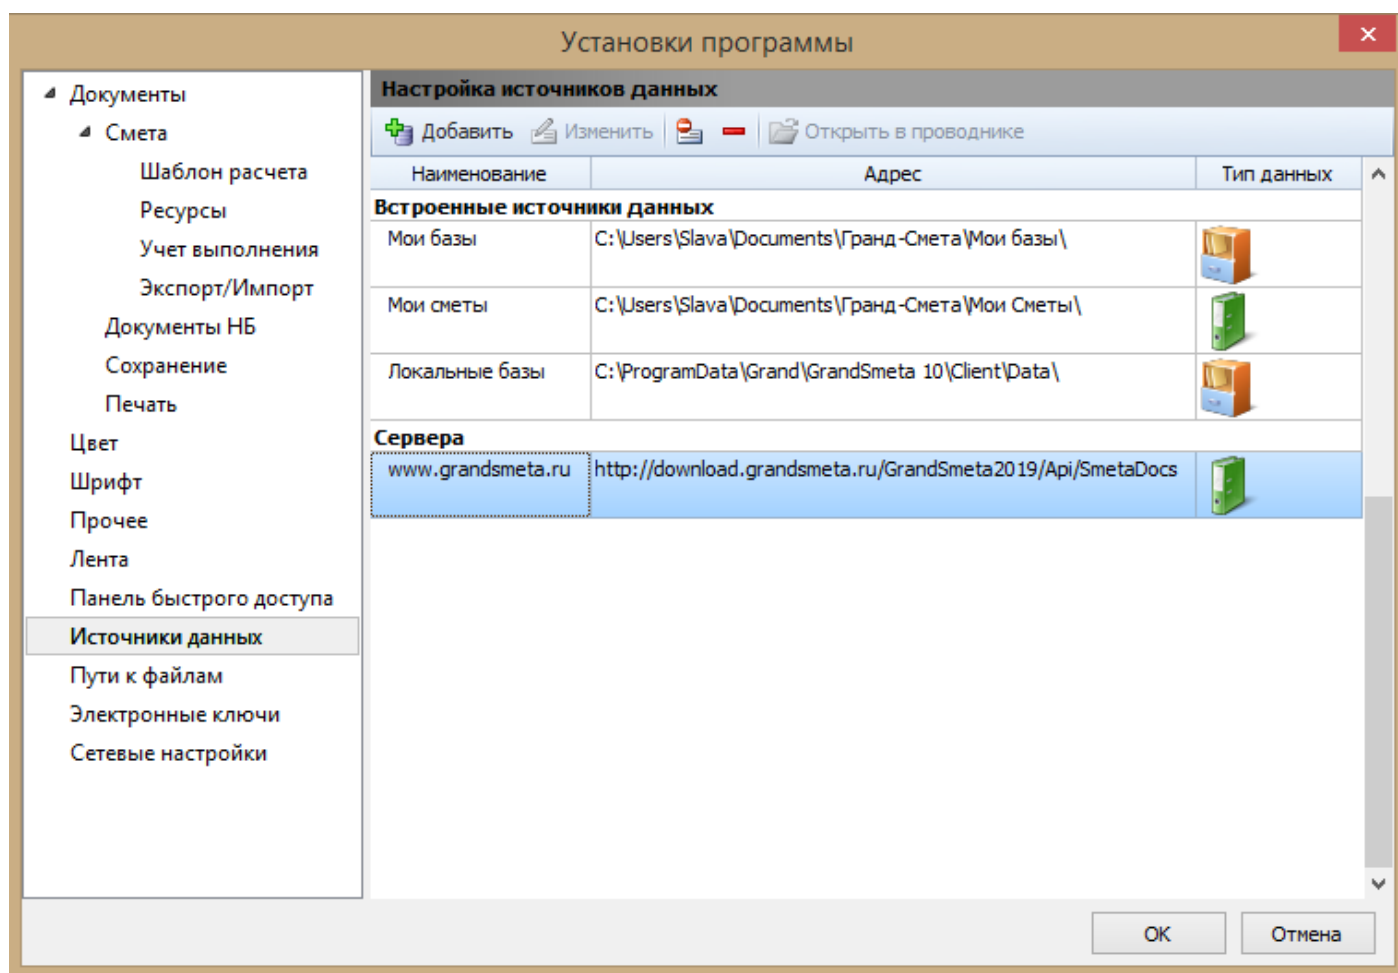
Установки программы

Документы
Смета
Шаблон расчета
Ресурсы
Учет выполнения
Экспорт/Импорт
Документы НБ
Сохранение
Печать
Цвет
Шрифт
Прочее
Лента
Панель быстрого доступа
Источники данных
Пути к файлам
Электронные ключи
Сетевые настройки

Настройка источников данных

Добавить | Изменить | Открыть в проводнике

| Наименование | Адрес | Тип данных |
|---|---|---|
| Встроенные источники данных | | |
| Мои базы | C:\Users\Slava\Documents\Гранд-Смета\Мои базы\ | |
| Мои сметы | C:\Users\Slava\Documents\Гранд-Смета\Мои Сметы\ | |
| Локальные базы | C:\ProgramData\Grand\GrandSmeta 10\Client\Data\ | |
| Сервера | | |
| www.grandsmeta.ru | http://download.grandsmeta.ru/GrandSmeta2019/Api/SmetaDocs | |

OK
Отмена